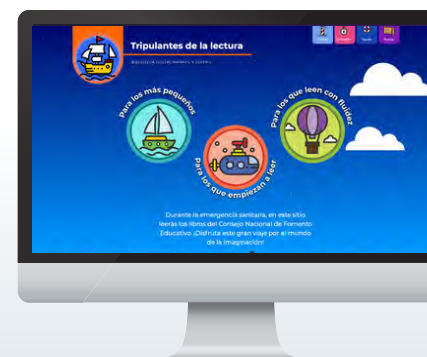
Tripulantes de la lectura

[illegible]

Para los más pequeños

Para los que empiezan a leer

Para los que leen con fluidez

Durante la emergencia sanitaria, en este sitio leerás los libros del Consejo Nacional de Fomento Educativo. ¡Disfruta este gran viaje por el mundo de la imaginación!